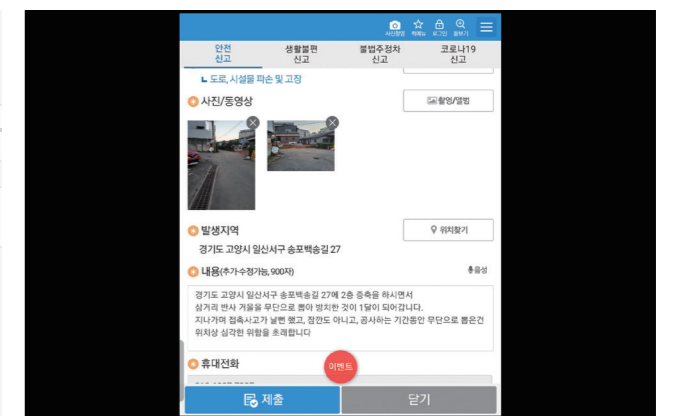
사진촬영 학메뉴 로그인 통합기

안전 신고
생활불편 신고
불법주정차 신고
코로나19 신고

ㄴ 도로, 시설물 파손 및 고장

사진/동영상
촬영/앨범

발생지역
위치찾기
경기도 고양시 일산서구 송포백송길 27

내용(추가수정가능, 900자)
음성

경기도 고양시 일산서구 송포백송길 27에 2층 증축을 하시면서 삼거리 반사 거울을 무단으로 뽑아 방치한 것이 1달이 되어갑니다.
지나가며 접촉사고가 날뻔 했고, 정깐도 아니고, 공사하는 기간동안 무단으로 뽑은건 위치상 심각한 위험을 초래합니다

휴대전화
이벤트

제출
닫기